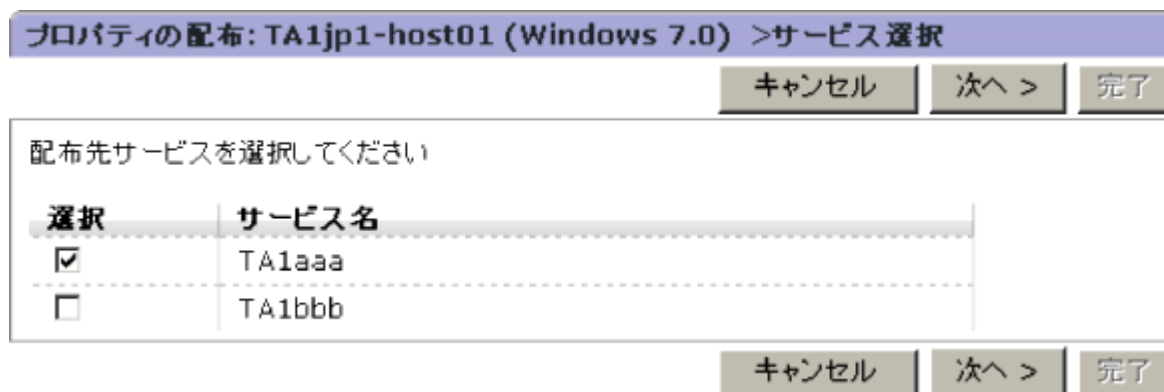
プロパティの配布: TA1jp1-host01 (Windows 7.0) >サービス選択

キャンセル 次へ > 完了

配布先サービスを選択してください

| 選択 | サービス名 |
|---|---|
| ☑ | TA1aaa |
| ☐ | TA1bbb |

キャンセル 次へ > 完了